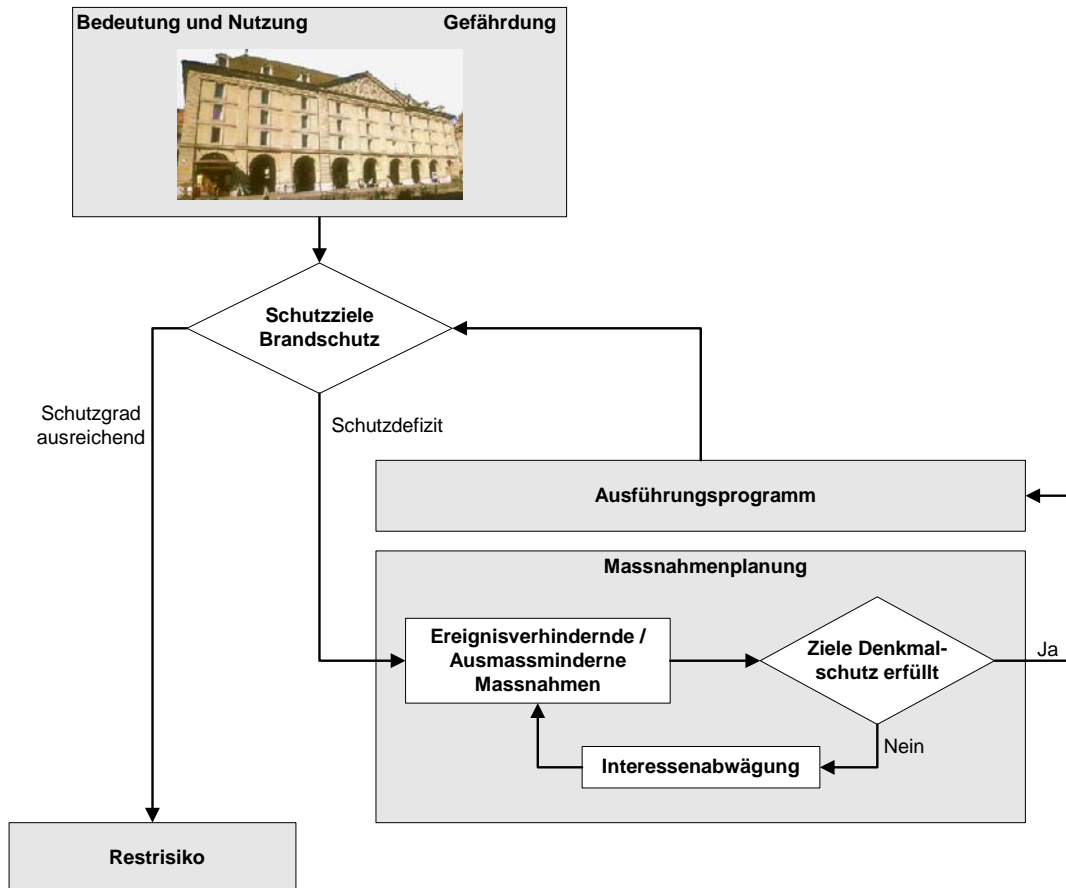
Bedeutung und Nutzung

Gefährdung

Schutzziele Brandschutz

Schutzgrad ausreichend

Schutzdefizit

Ausführungsprogramm

Massnahmenplanung

Ereignisverhindernde / Ausmassminderne Massnahmen

Ziele Denkmalschutz erfüllt

Ja

Nein

Interessenabwägung

Restrisiko